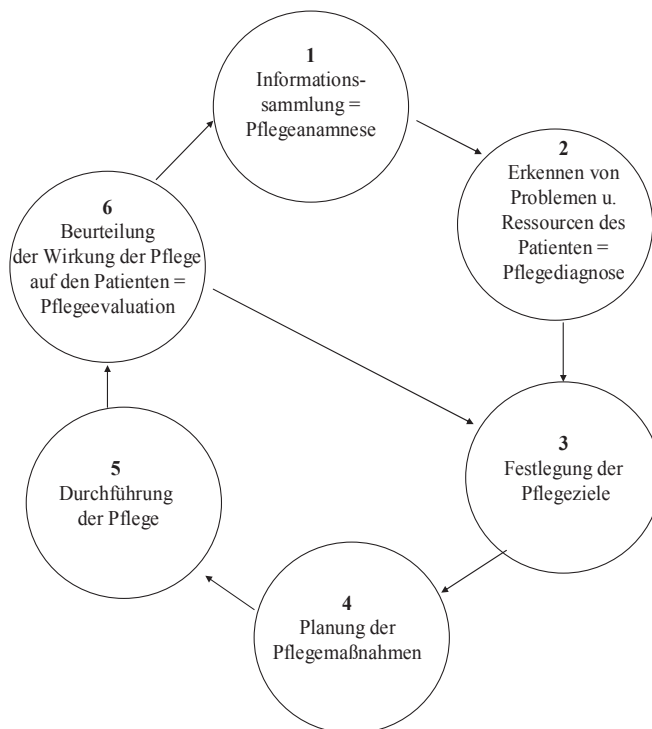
1
Informationssammlung = Pflegeanamnese

2
Erkennen von Problemen u. Ressourcen des Patienten = Pflegediagnose

3
Festlegung der Pflegeziele

4
Planung der Pflegemaßnahmen

5
Durchführung der Pflege

6
Beurteilung der Wirkung der Pflege auf den Patienten = Pflegeevaluation